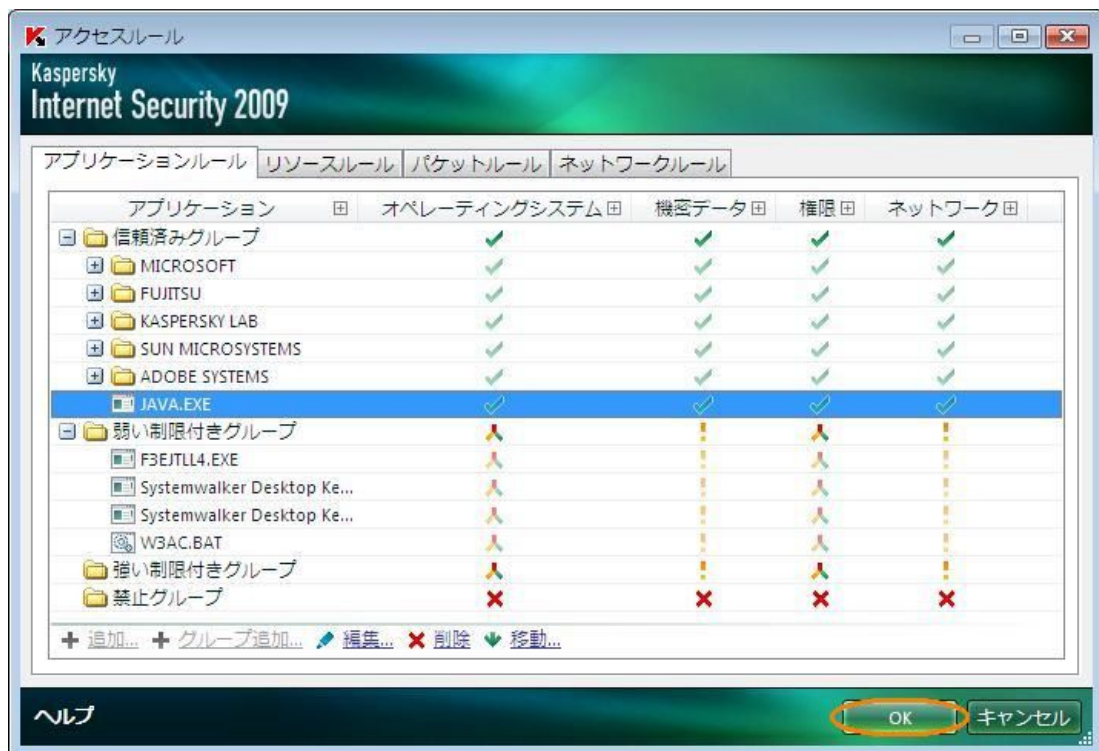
アクセスルール

Kaspersky
Internet Security 2009

アプリケーションルール | リソースルール | パケットルール | ネットワークルール

| アプリケーション ⊞ | オペレーティングシステム ⊞ | 機密データ ⊞ | 権限 ⊞ | ネットワーク ⊞ |
|---|---|---|---|---|
| ⊟ 信頼済みグループ | ✓ | ✓ | ✓ | ✓ |
| ⊞ MICROSOFT | ✓ | ✓ | ✓ | ✓ |
| ⊞ FUJITSU | ✓ | ✓ | ✓ | ✓ |
| ⊞ KASPERSKY LAB | ✓ | ✓ | ✓ | ✓ |
| ⊞ SUN MICROSYSTEMS | ✓ | ✓ | ✓ | ✓ |
| ⊞ ADOBE SYSTEMS | ✓ | ✓ | ✓ | ✓ |
| JAVA.EXE | ✓ | ✓ | ✓ | ✓ |
| ⊟ 弱い制限付きグループ | 人 | ! | 人 | ! |
| F3EJTLL4.EXE | 人 | ! | 人 | ! |
| Systemwalker Desktop Ke... | 人 | ! | 人 | ! |
| Systemwalker Desktop Ke... | 人 | ! | 人 | ! |
| W3AC.BAT | 人 | ! | 人 | ! |
| 強い制限付きグループ | 人 | ! | 人 | ! |
| 禁止グループ | ✕ | ✕ | ✕ | ✕ |

+ 追加... + グループ追加... 編集... ✕ 削除 移動...

ヘルプ

OK キャンセル